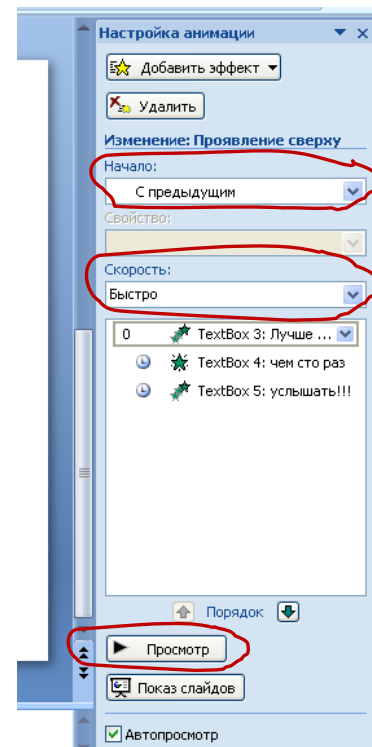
Настройка анимации

Добавить эффект

Удалить

Изменение: Проявление сверху

Начало:

С предыдущим

Свойство:

Скорость:

Быстро

0 TextBox 3: Лучше ...

TextBox 4: чем сто раз

TextBox 5: услышать!!!

Порядок

Просмотр

Показ слайдов

Автопросмотр